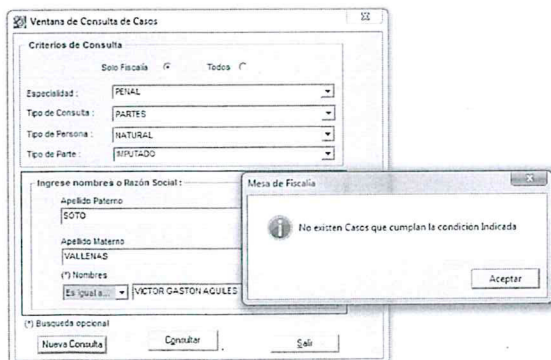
Ventana de Consulta de Casos

Criterios de Consulta

Solo Fiscalía Todos

Especialidad : PENAL

Tipo de Consulta : PARTES

Tipo de Persona : NATURAL

Tipo de Parte : IMPUTADO

Ingrese nombres o Razón Social :

Apellido Paterno
SOTO

Apellido Materno
VALLENAS

(*) Nombres
Es igual a... VICTOR GASTON AQUILES

(*) Busqueda opcional

Nueva Consulta Consultar Salir

Mesa de Fiscalía

No existen Casos que cumplan la condición Indicada

Aceptar